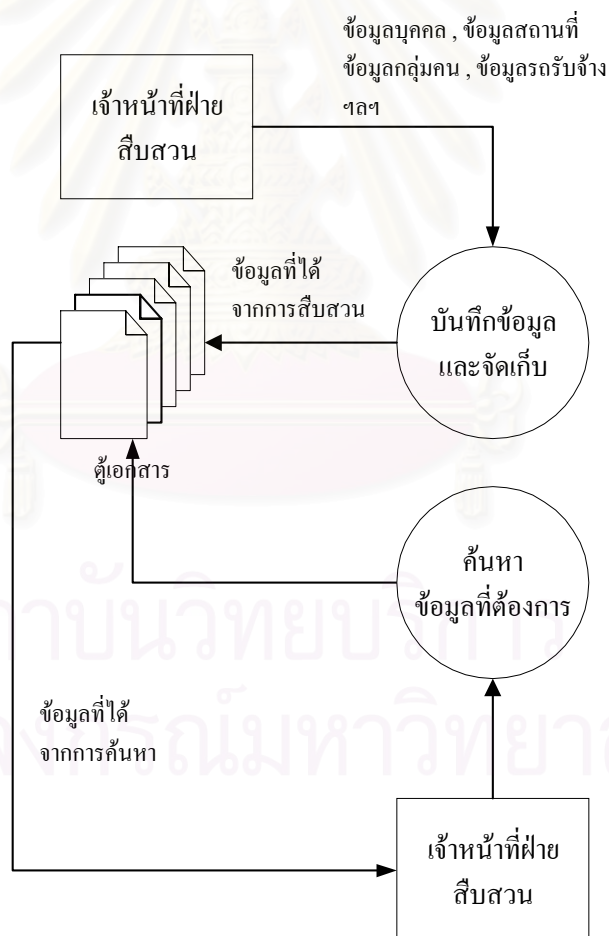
ข้อมูลบุคคล , ข้อมูลสถานที่
ข้อมูลกลุ่มคน , ข้อมูลรถรับจ้าง
ฯลฯ

เจ้าหน้าที่ฝ่าย
สืบสวน

ข้อมูลที่ได้
จากการสืบสวน

บันทึกข้อมูล
และจัดเก็บ

ตู้เอกสาร

ค้นหา
ข้อมูลที่ต้องการ

ข้อมูลที่ได้
จากการค้นหา

เจ้าหน้าที่ฝ่าย
สืบสวน